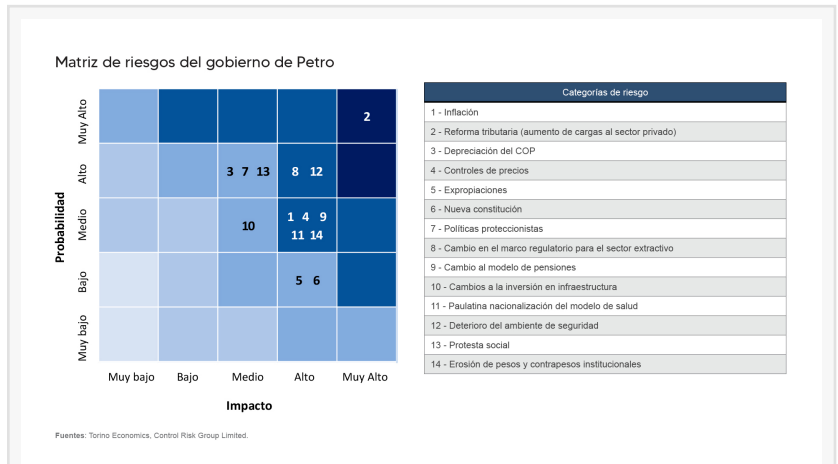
Matriz de riesgos del gobierno de Petro

| Probabilidad | Muy bajo | Bajo | Medio | Alto | Muy Alto |
|---|---|---|---|---|---|
| Muy Alto | | | | | 2 |
| Alto | | | 3 7 13 | 8 12 | |
| Medio | | | 10 | 1 4 9 11 14 | |
| Bajo | | | | 5 6 | |
| Muy bajo | | | | | |

Impacto

| Categorías de riesgo |
|---|
| 1 - Inflación |
| 2 - Reforma tributaria (aumento de cargas al sector privado) |
| 3 - Depreciación del COP |
| 4 - Controles de precios |
| 5 - Expropiaciones |
| 6 - Nueva constitución |
| 7 - Políticas proteccionistas |
| 8 - Cambio en el marco regulatorio para el sector extractivo |
| 9 - Cambio al modelo de pensiones |
| 10 - Cambios a la inversión en infraestructura |
| 11 - Paulatina nacionalización del modelo de salud |
| 12 - Deterioro del ambiente de seguridad |
| 13 - Protesta social |
| 14 - Erosión de pesos y contrapesos institucionales |

Fuentes: Torino Economics, Control Risk Group Limited.